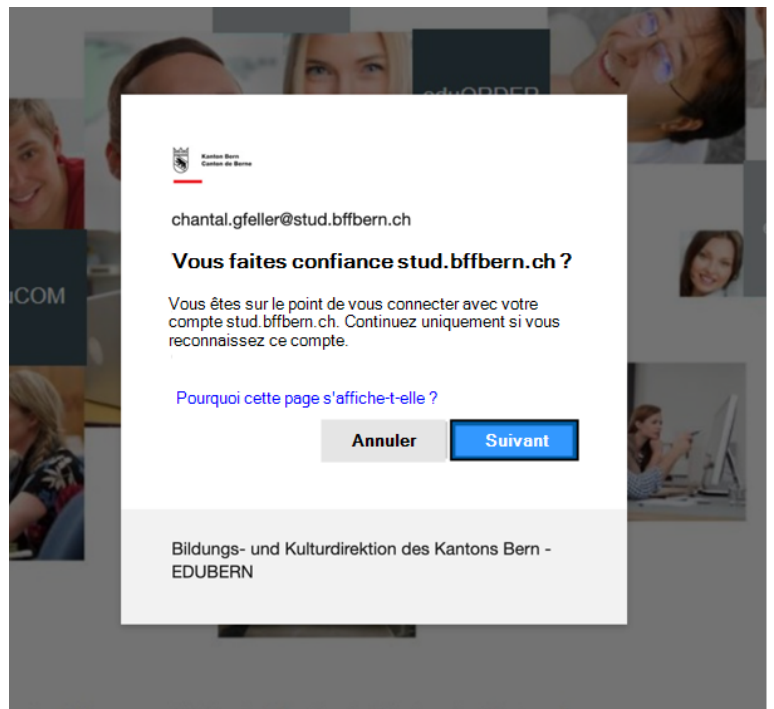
eduORDER

uCOM

Kanton Bern
Canton de Berne

chantal.gfeller@stud.bffbern.ch

Vous faites confiance stud.bffbern.ch ?

Vous êtes sur le point de vous connecter avec votre compte stud.bffbern.ch. Continuez uniquement si vous reconnaissez ce compte.

Pourquoi cette page s'affiche-t-elle ?

Annuler

Suivant

Bildungs- und Kulturdirektion des Kantons Bern - EDUBERN